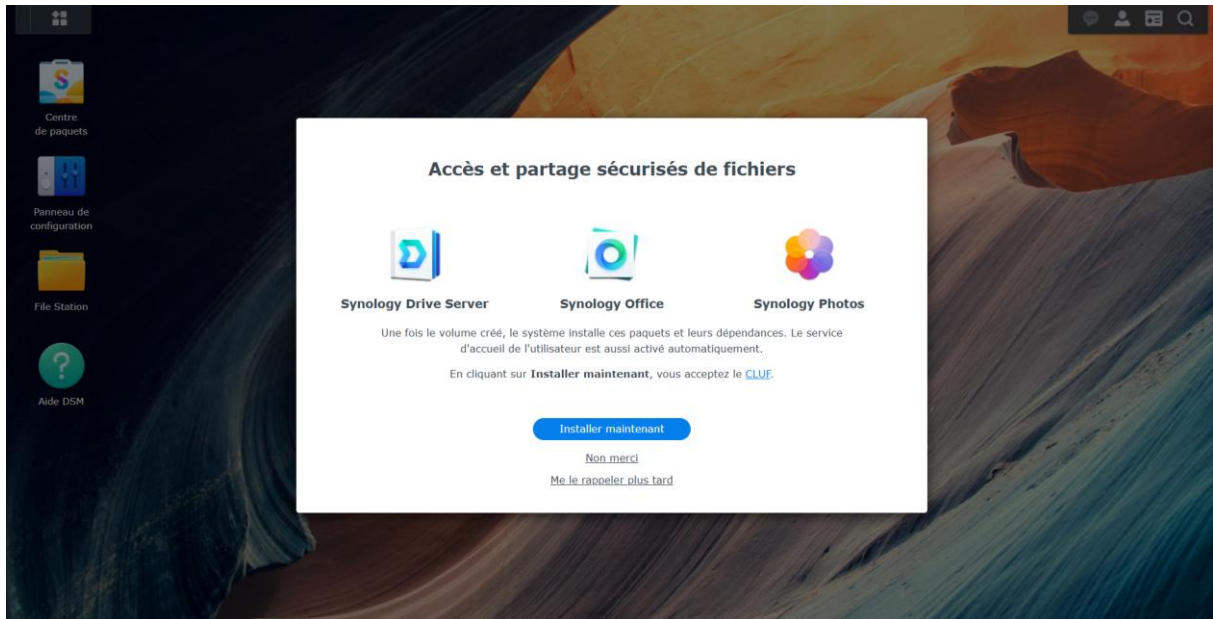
Centre de paquets

Panneau de configuration

File Station

Aide DSM

Accès et partage sécurisés de fichiers

Synology Drive Server

Synology Office

Synology Photos

Une fois le volume créé, le système installe ces paquets et leurs dépendances. Le service d'accueil de l'utilisateur est aussi activé automatiquement.

En cliquant sur **Installer maintenant**, vous acceptez le CLUF.

Installer maintenant

Non merci

Me le rappeler plus tard